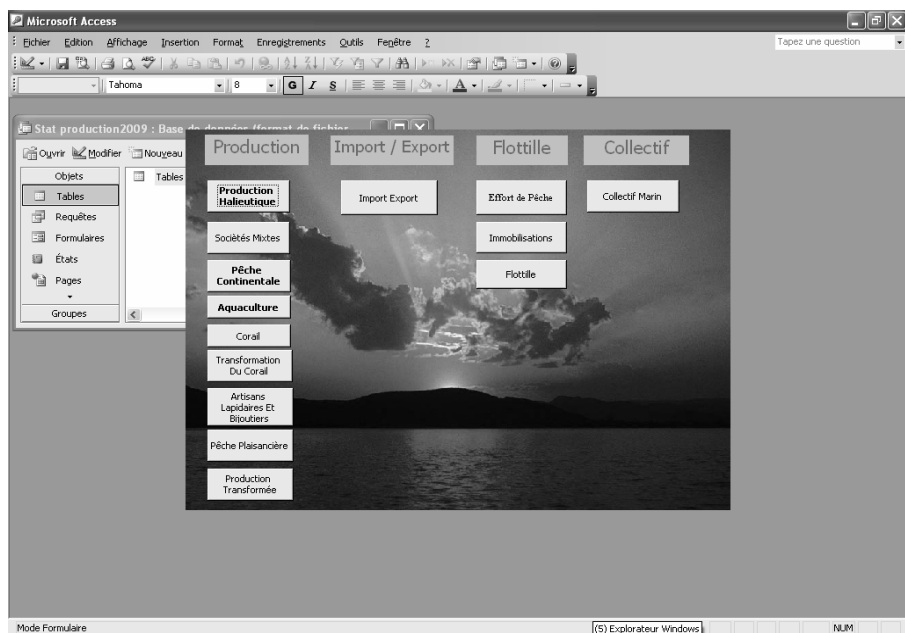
Microsoft Access

Fichier Edition Affichage Insertion Format Enregistrements Outils Fenêtre ?

Tapez une question

Tahoma 8 G I S

Stat production2009 : Base de données (format de fichier

Ouvrir Modifier Nouveau

Objets

Tables

Requêtes

Formulaires

États

Pages

Groupes

Tables

Production

Import / Export

Flottille

Collectif

Production Halieutique

Import Export

Effort de Pêche

Collectif Marin

Sociétés Mixtes

Immobilisations

Pêche Continentale

Flottille

Aquaculture

Corail

Transformation Du Corail

Artisans Lapidaires Et Bijoutiers

Pêche Plaisancière

Production Transformée

Mode Formulaire

(5) Explorateur Windows

NUM